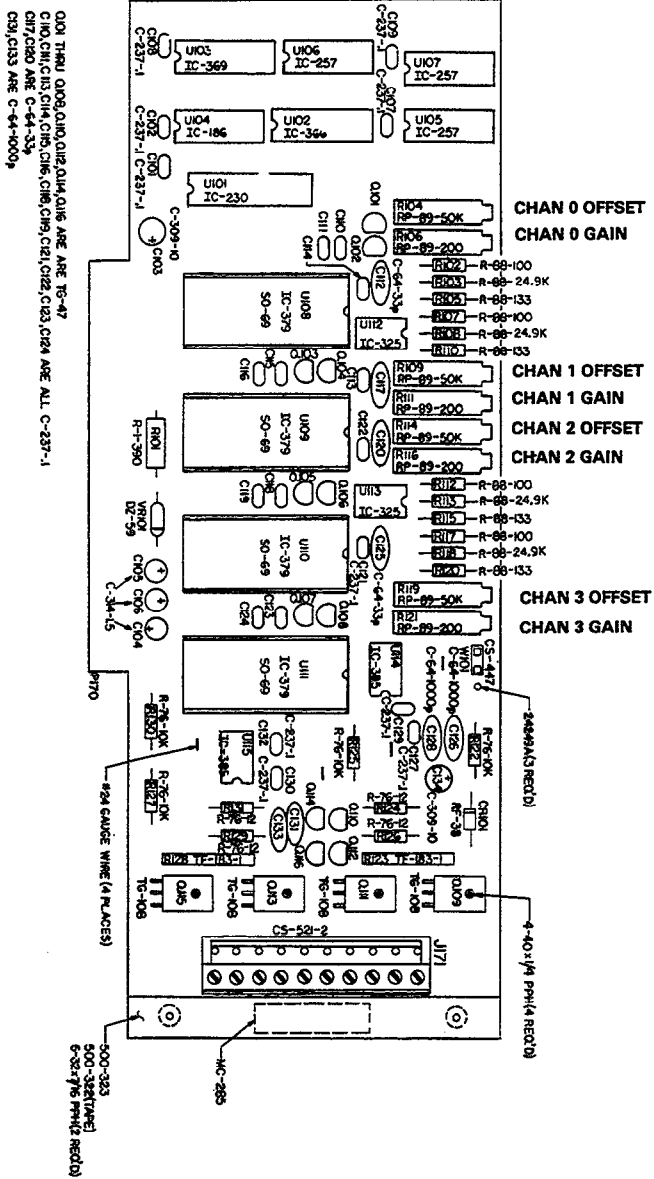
Q101 THRU Q108,Q110,Q112,Q114,Q116 ARE ARE TG-47
C110,C111,C113,C114,C115,C116,C118,C119,C121,C122,C123,C124 ARE ALL C-237-1
C117,C120 ARE C-64-33μ
C131,C133 ARE C-64-1000p

U103 IC-369
U106 IC-257
U107 IC-257
C108 C-237-1
C109 C-237-1
C107 C-237-1
U104 IC-186
U102 IC-366
U105 IC-257
C102 C-237-1
C101 C-237-1
U101 IC-230
C103 C-309-10
Q101
C111 C110 C114
Q102
R104 RP-89-50K
R106 RP-89-200
CHAN 0 OFFSET
CHAN 0 GAIN
C112 C-64-33μ
R102 R-88-100
R103 R-88-24.9K
R105 R-88-133
R107 R-88-100
R108 R-88-24.9K
R110 R-88-133
U108 IC-379 SO-69
U112 IC-325
Q103
C116 C118 C113
C117
R109 RP-89-50K
R111 RP-89-200
CHAN 1 OFFSET
CHAN 1 GAIN
R101 R-17-390
U109 IC-379 SO-69
C122 C120
R114 RP-89-50K
R116 RP-89-200
CHAN 2 OFFSET
CHAN 2 GAIN
C115 C119
Q105 Q106
U113 IC-325
R112 R-88-100
R113 R-88-24.9K
R115 R-88-133
R117 R-88-100
R118 R-88-24.9K
R120 R-88-133
VR101 DZ-59
C105 C106 C104
C-334-15
U110 IC-379 SO-69
C125 C-64-33μ
C121 C-237-1
C124 C123
Q107 Q108
R119 RP-89-50K
R121 RP-89-200
CHAN 3 OFFSET
CHAN 3 GAIN
U111 IC-379 SO-69
U114 IC-385
C-64-1000p
C-64-1000p
W101
CS-447
24AWA(3 REQ'D)
P170
R-76-10K
R130
C132 C-237-1
U115 IC-385
C130
C129 C-237-1
C127 C-237-1
C128 C126
R-76-10K
R125
R-76-10K
R122
C134 C-309-10
RF-38
CR101
#24 GAUGE WIRE (4 PLACES)
R-76-10K
R127
R131 R-76-12
R129 R-76-12
Q114 Q110 Q112
C133 C131
Q116
R124 R-76-12
R126 R-76-12
R128 TF-183-1
R123 TF-183-1
TG-108 Q115
TG-108 Q113
TG-108 Q111
TG-108 Q109
4-40x1/4 PPH(4 REQ'D)
CS-521-2
J171
MC-285
500-323
500-326(TAPE)
6-32x7/16 PPH(2 REQ'D)